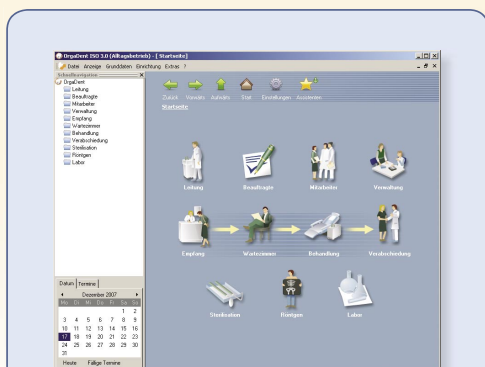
OrgaDent ISO 3.0 (Alltagsbetrieb) - [ Startseite ]

Datei Anzeige Grunddaten Einrichtung Extras ?

Schnellnavigation

OrgaDent
Leitung
Beauftragte
Mitarbeiter
Verwaltung
Empfang
Wartezimmer
Behandlung
Verabschiedung
Sterilisation
Röntgen
Labor

Zurück Vorwärts Aufwärts Start Einstellungen Assistenten

Startseite

Leitung
Beauftragte
Mitarbeiter
Verwaltung
Empfang
Wartezimmer
Behandlung
Verabschiedung
Sterilisation
Röntgen
Labor

Datum Termine

Dezember 2007

| Mo | Di | Mi | Do | Fr | Sa | So |
|---|---|---|---|---|---|---|
| | | | | | 1 | 2 |
| 3 | 4 | 5 | 6 | 7 | 8 | 9 |
| 10 | 11 | 12 | 13 | 14 | 15 | 16 |
| 17 | 18 | 19 | 20 | 21 | 22 | 23 |
| 24 | 25 | 26 | 27 | 28 | 29 | 30 |
| 31 | | | | | | |

Heute Fällige Termine